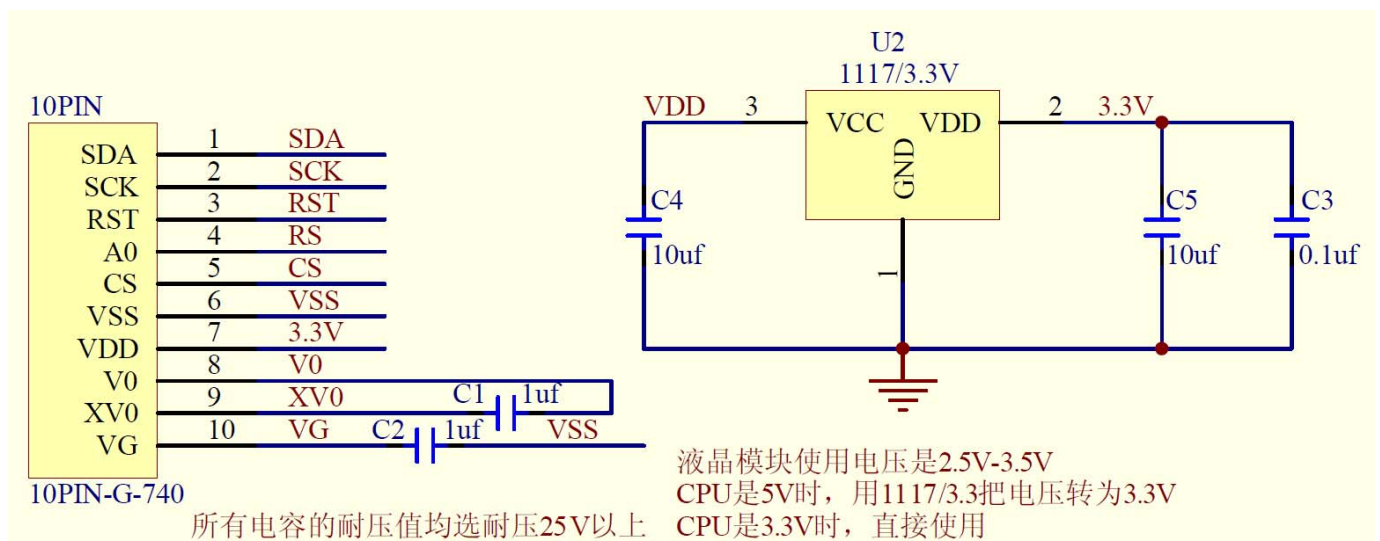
10PIN

SDA
SCK
RST
A0
CS
VSS
VDD
V0
XV0
VG

1 SDA
2 SCK
3 RST
4 RS
5 CS
6 VSS
7 3.3V
8 V0
9 XV0
10 VG

C1 1uf
C2 1uf VSS

10PIN-G-740

U2
1117/3.3V
VDD 3 VCC VDD 2 3.3V
GND
1
C4
10uf
C5
10uf
C3
0.1uf

液晶模块使用电压是2.5V-3.5V
CPU是5V时，用1117/3.3把电压转为3.3V
所有电容的耐压值均选耐压25V以上 CPU是3.3V时，直接使用